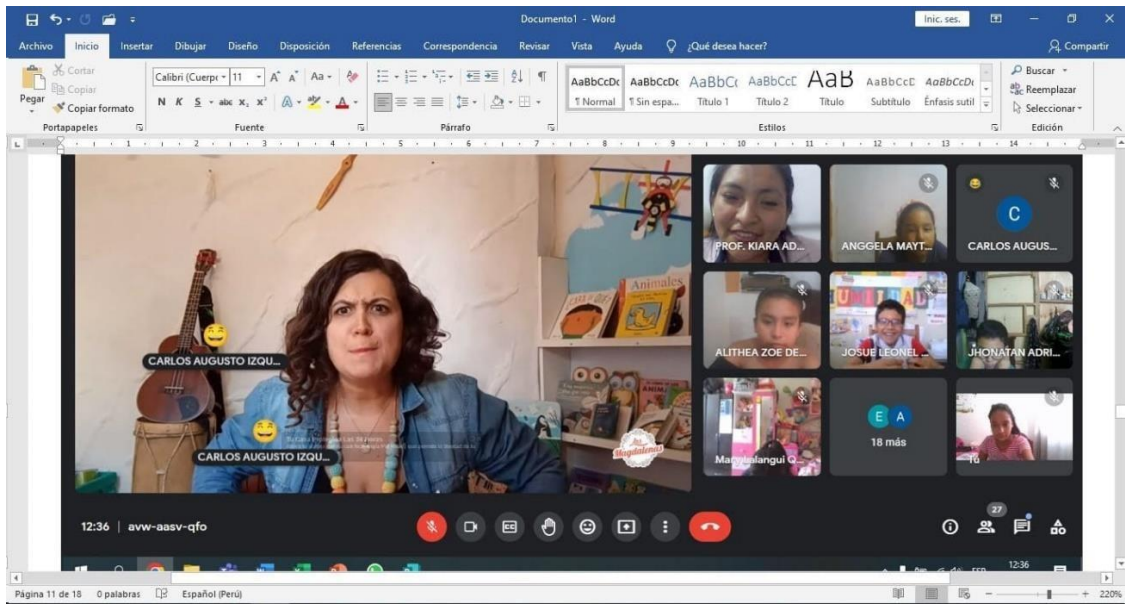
Documento1 - Word

Inic. ses.

Archivo Inicio Insertar Dibujar Diseño Disposición Referencias Correspondencia Revisar Vista Ayuda ¿Qué desea hacer?

Compartir

Cortar
Copiar
Pegar
Copiar formato
Portapapeles

Calibri (Cuerpo) 11
N K S abc $x_2$ $x^2$
Fuente

Párrafo

AaBbCcDc AaBbCcDc AaBbCc AaBbCcC AaB AaBbCcD AaBbCcDc
¶ Normal ¶ Sin espa... Título 1 Título 2 Título Subtítulo Énfasis sutil
Estilos

Buscar
Reemplazar
Seleccionar
Edición

CARLOS AUGUSTO IZQU...

CARLOS AUGUSTO IZQU...

Animales

Magdalenas

PROF. KIARA AD...

ANGGELA MAYT...

C

CARLOS AUGUS...

ALITHEA ZOE DE...

JOSUE LEONEL ...

JHONATAN ADRI...

Magdalangui Q...

E A

18 más

Tú

12:36 | avw-aasv-qfo

27

12:36

Página 11 de 18 0 palabras Español (Perú)

220%